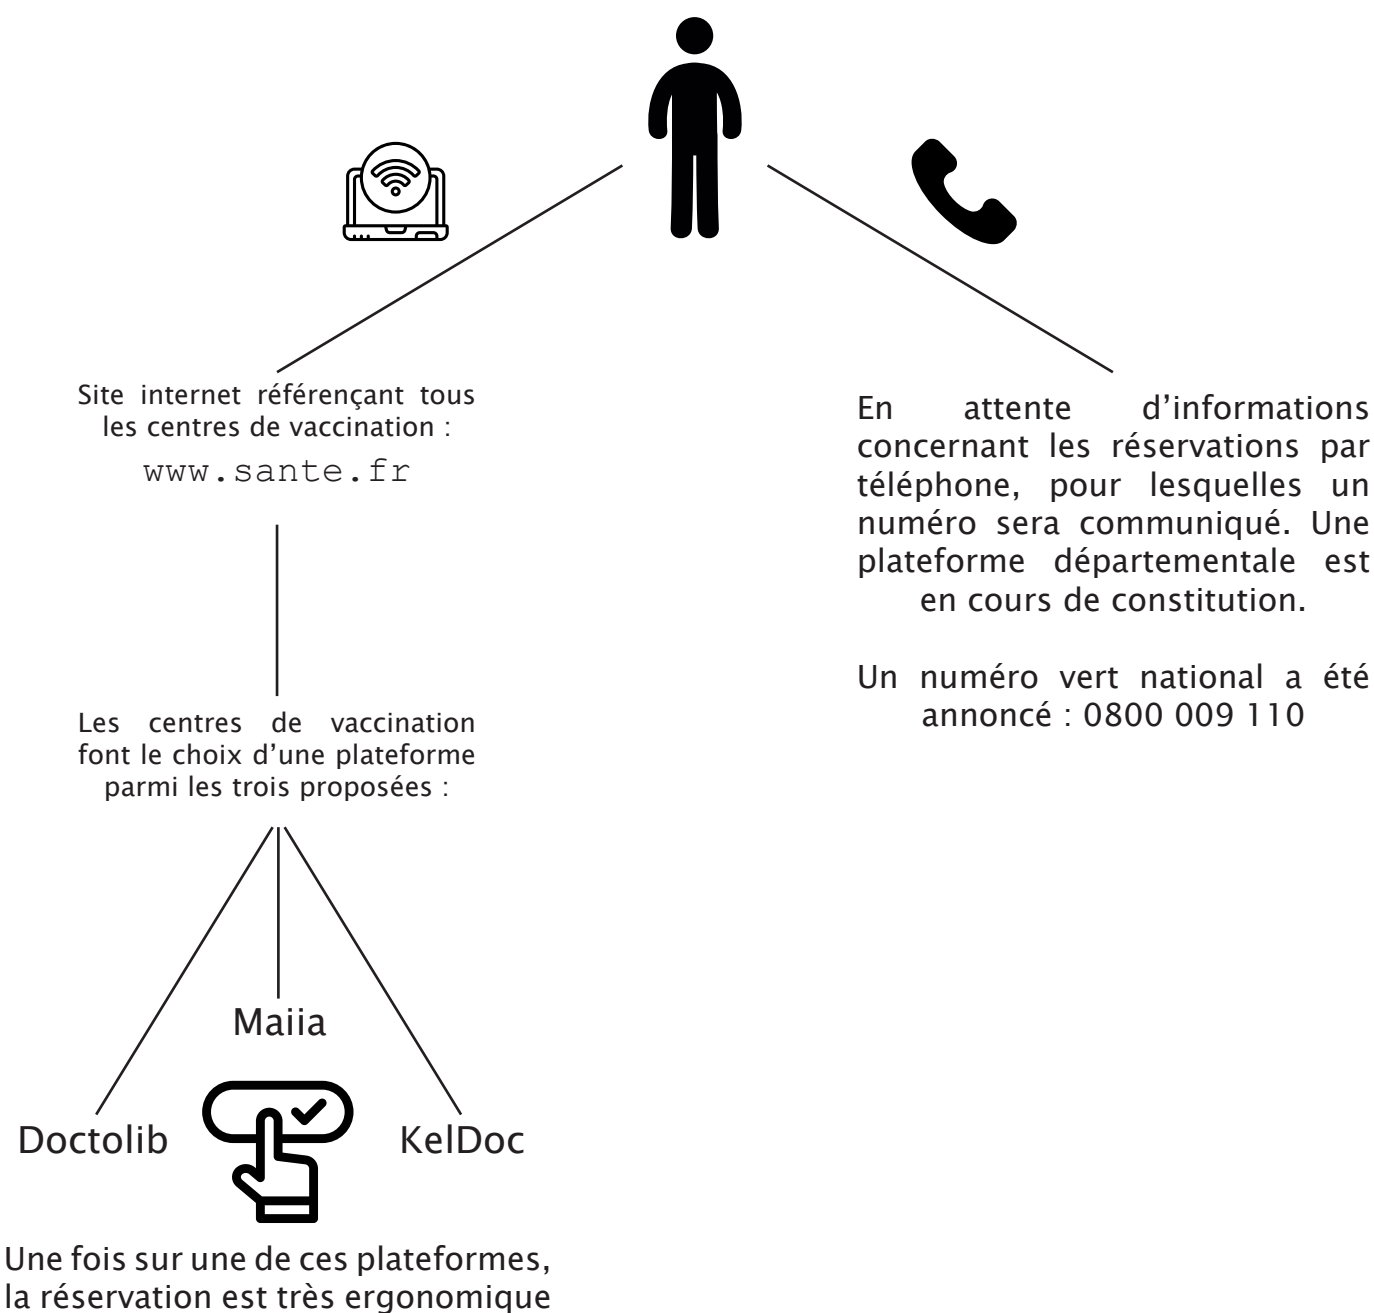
Site internet référençant tous les centres de vaccination :

www.sante.fr

Les centres de vaccination font le choix d'une plateforme parmi les trois proposées :

Maiia

Doctolib

KelDoc

Une fois sur une de ces plateformes, la réservation est très ergonomique

En attente d'informations concernant les réservations par téléphone, pour lesquelles un numéro sera communiqué. Une plateforme départementale est en cours de constitution.

Un numéro vert national a été annoncé : 0800 009 110